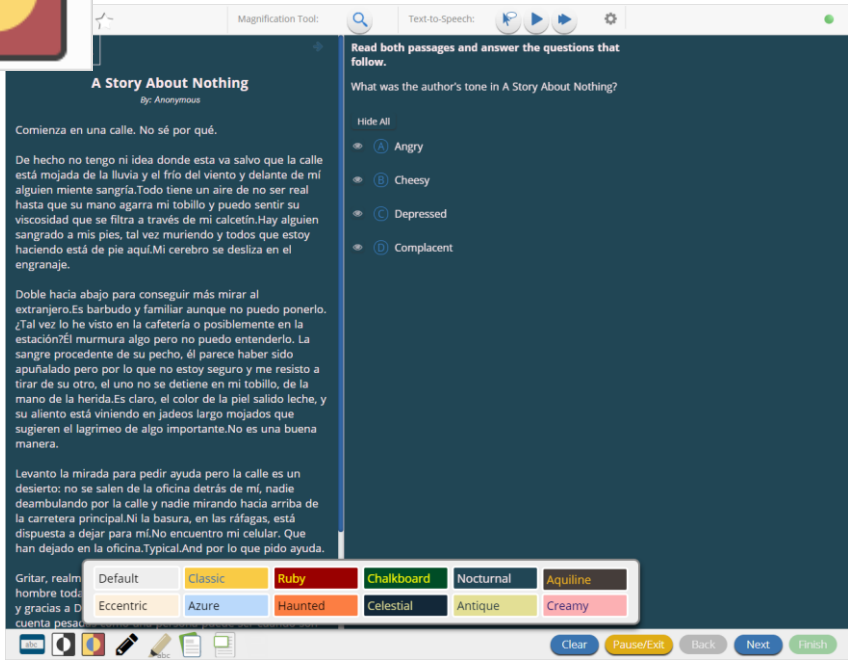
Magnification Tool:

Text-to-Speech:

A Story About Nothing
By: Anonymous

Comienza en una calle. No sé por qué.

De hecho no tengo ni idea donde esta va salvo que la calle está mojada de la lluvia y el frío del viento y delante de mí alguien miente sangría.Todo tiene un aire de no ser real hasta que su mano agarra mi tobillo y puedo sentir su viscosidad que se filtra a través de mi calcetín.Hay alguien sangrado a mis pies, tal vez muriendo y todos que estoy haciendo está de pie aquí.Mi cerebro se desliza en el engranaje.

Doble hacia abajo para conseguir más mirar al extranjero.Es barbudo y familiar aunque no puedo ponerlo. ¿Tal vez lo he visto en la cafetería o posiblemente en la estación?Él murmura algo pero no puedo entenderlo. La sangre procedente de su pecho, él parece haber sido apuñalado pero por lo que no estoy seguro y me resisto a tirar de su otro, el uno no se detiene en mi tobillo, de la mano de la herida.Es claro, el color de la piel salido leche, y su aliento está viniendo en jadeos largo mojados que sugieren el lagrimeo de algo importante.No es una buena manera.

Levanto la mirada para pedir ayuda pero la calle es un desierto: no se salen de la oficina detrás de mí, nadie deambulando por la calle y nadie mirando hacia arriba de la carretera principal.Ni la basura, en las ráfagas, está dispuesta a dejar para mí.No encuentro mi celular. Que han dejado en la oficina.Typical.And por lo que pido ayuda.

Gritar, realm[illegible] hombre toda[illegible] y gracias a D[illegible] cuenta pesa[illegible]

Read both passages and answer the questions that follow.

What was the author's tone in A Story About Nothing?

Hide All

A Angry

B Cheesy

C Depressed

D Complacent

| Default | Classic | Ruby | Chalkboard | Nocturnal | Aquiline |
|---|---|---|---|---|---|
| Eccentric | Azure | Haunted | Celestial | Antique | Creamy |

abc

Clear | Pause/Exit | Back | Next | Finish